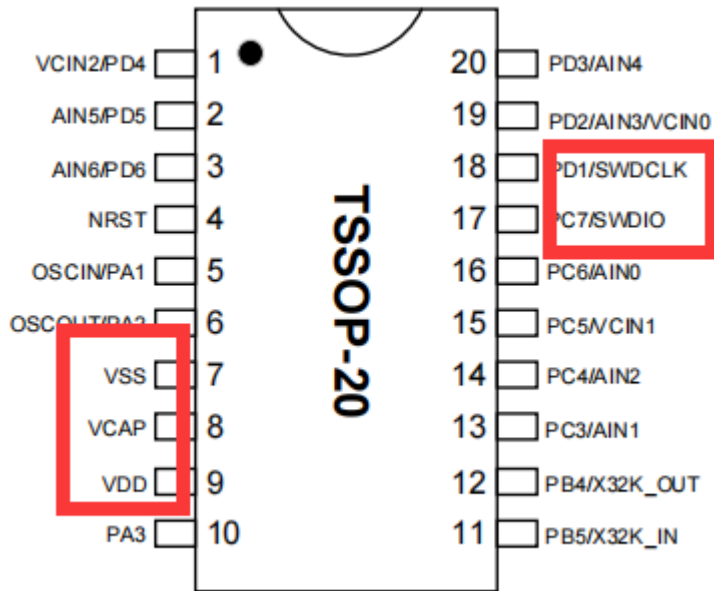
VCIN2/PD4 1
AIN5/PD5 2
AIN6/PD6 3
NRST 4
OSCIN/PA1 5
OSCOUT/PA2 6
VSS 7
VCAP 8
VDD 9
PA3 10

TSSOP-20

20 PD3/AIN4
19 PD2/AIN3/VCIN0
18 PD1/SWDCLK
17 PC7/SWDIO
16 PC6/AIN0
15 PC5/VCIN1
14 PC4/AIN2
13 PC3/AIN1
12 PB4/X32K_OUT
11 PB5/X32K_IN